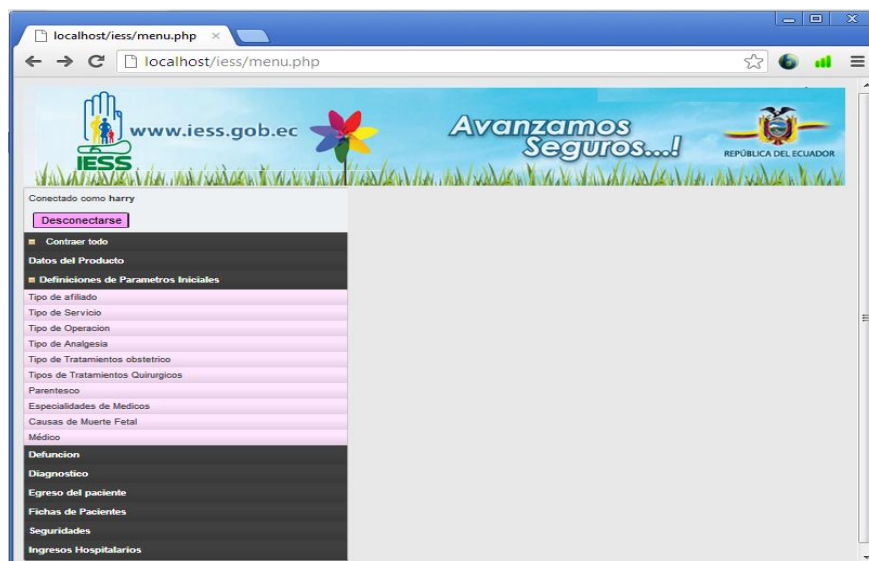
localhost/iess/menu.php ×

localhost/iess/menu.php

www.iess.gob.ec

IESS

Avanzamos Seguros...!

REPÚBLICA DEL ECUADOR

Conectado como harry

Desconectarse

Contraer todo

Datos del Producto

Definiciones de Parametros Iniciales

Tipo de afiliado

Tipo de Servicio

Tipo de Operacion

Tipo de Analgesia

Tipo de Tratamientos obstetrico

Tipos de Tratamientos Quirurgicos

Parentesco

Especialidades de Medicos

Causas de Muerte Fetal

Médico

Defuncion

Diagnostico

Egreso del paciente

Fichas de Pacientes

Seguridades

Ingresos Hospitalarios